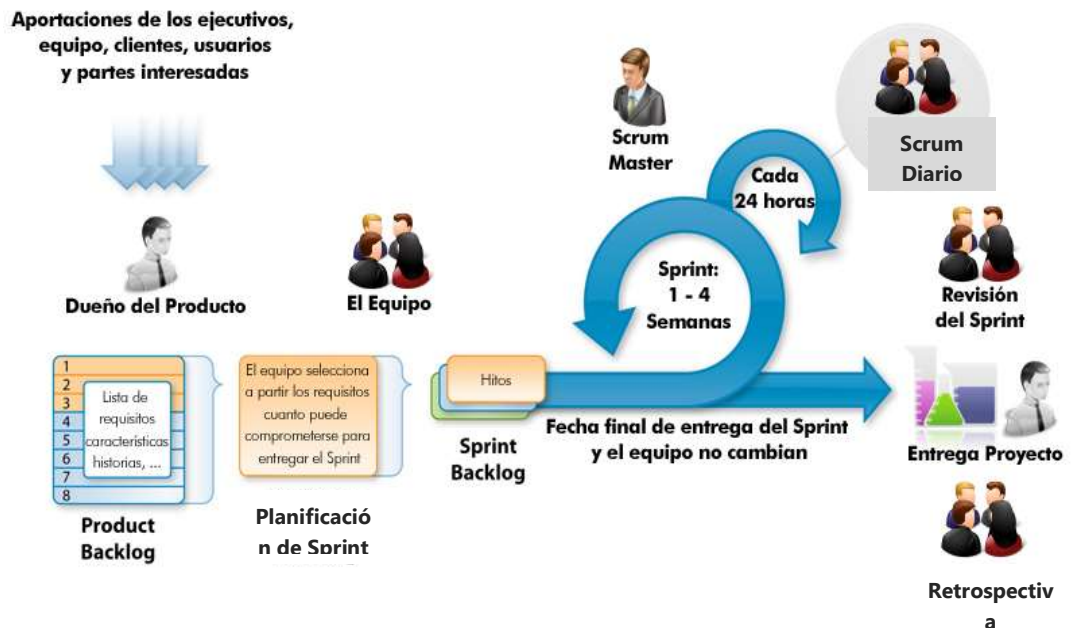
Aportaciones de los ejecutivos, equipo, clientes, usuarios y partes interesadas

Dueño del Producto

El Equipo

Scrum Master

Cada 24 horas

Scrum Diario

Sprint: 1 - 4 Semanas

Revisión del Sprint

1
2
3
4
5
6
7
8

Lista de requisitos características historias, ...

El equipo selecciona a partir los requisitos cuanto puede comprometerse para entregar el Sprint

Hitos

Fecha final de entrega del Sprint y el equipo no cambian

Entrega Proyecto

Product Backlog

Planificació n de Sprint

Sprint Backlog

Retrospectiv a